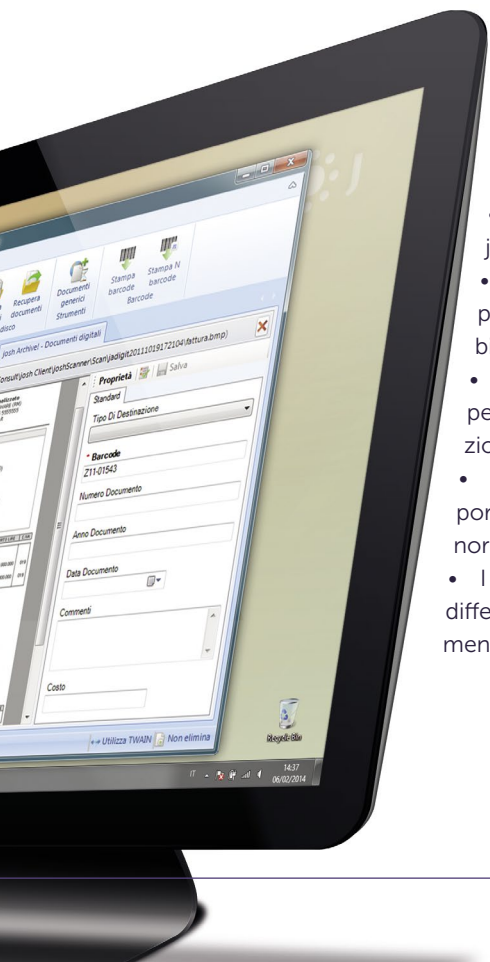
Recupera documenti

Documenti generici

Strumenti

Stampa barcode

Stampa N barcode

Barcode

Josh Archivi - Documenti digitali

onsult\Josh Client\JoshScanner\Scan\jadigit20111019172104\fattura.bmp)

Proprietà

Salva

Standard

Tipo Di Destinazione

* Barcode

Z11-01543

Numero Documento

Anno Documento

Data Documento

Commenti

Costo

Utilizza TWAIN

Non elimina

Recycle Bin

IT

14:37

06/02/2014

j

p

b

pe

zio

por

nor

• l

diffe

men